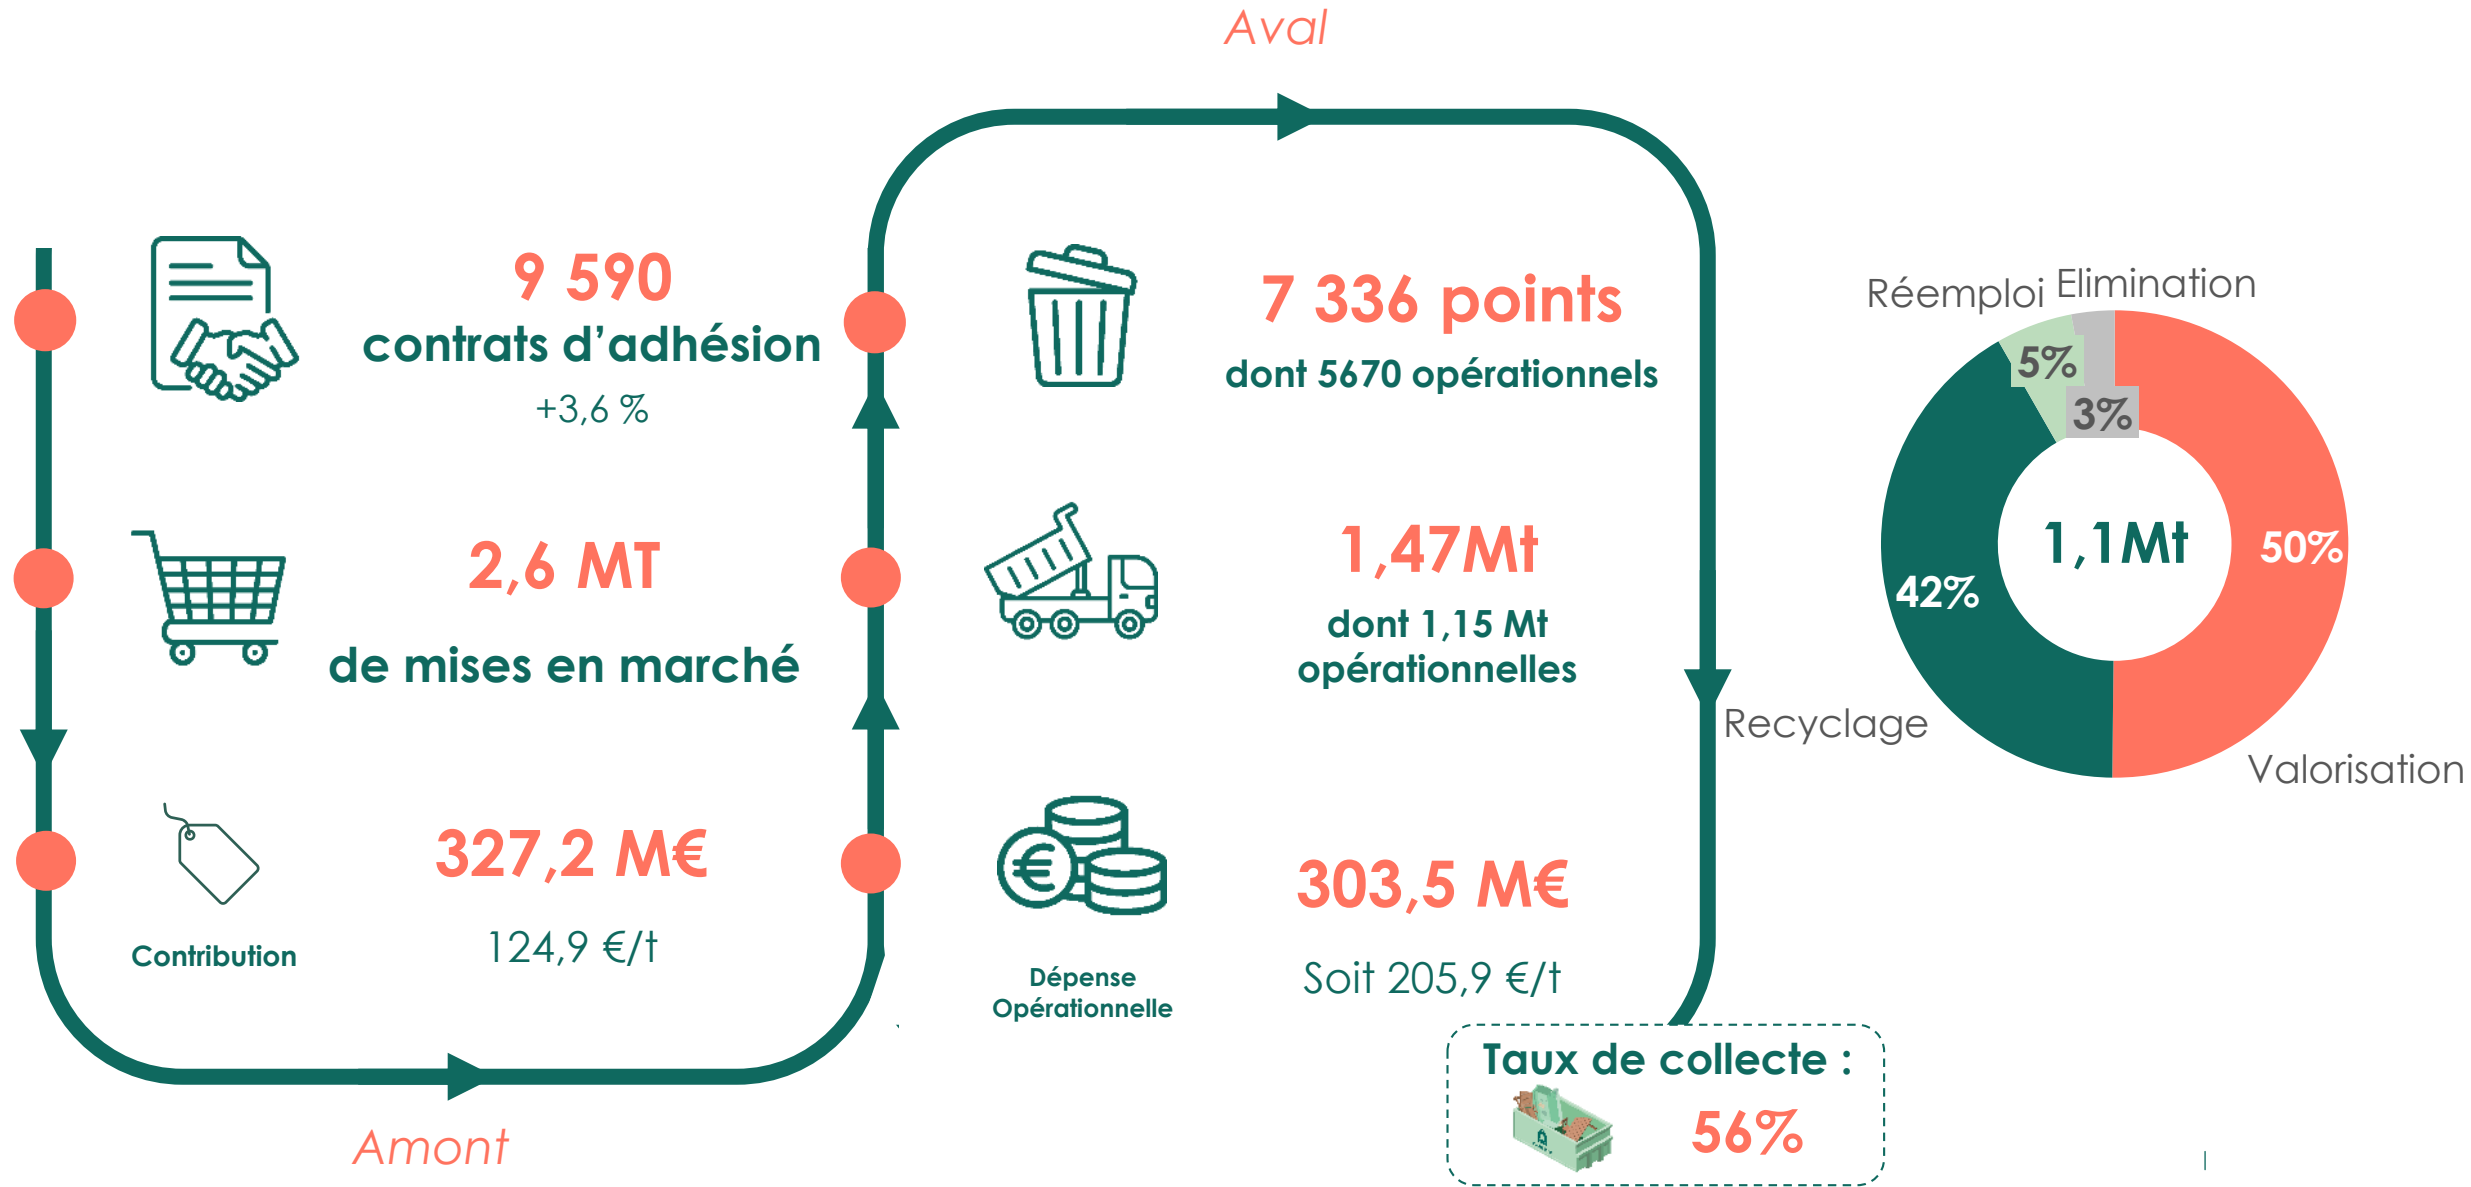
Aval

9 590
contrats d'adhésion
+3,6 %

2,6 MT
de mises en marché

Contribution
327,2 M€
124,9 €/t

7 336 points
dont 5670 opérationnels

1,47Mt
dont 1,15 Mt opérationnelles

Dépense Opérationnelle
303,5 M€
Soit 205,9 €/t

Réemploi Elimination
5%
3%
1,1Mt
50%
42%
Recyclage
Valorisation

Taux de collecte :
56%

Amont